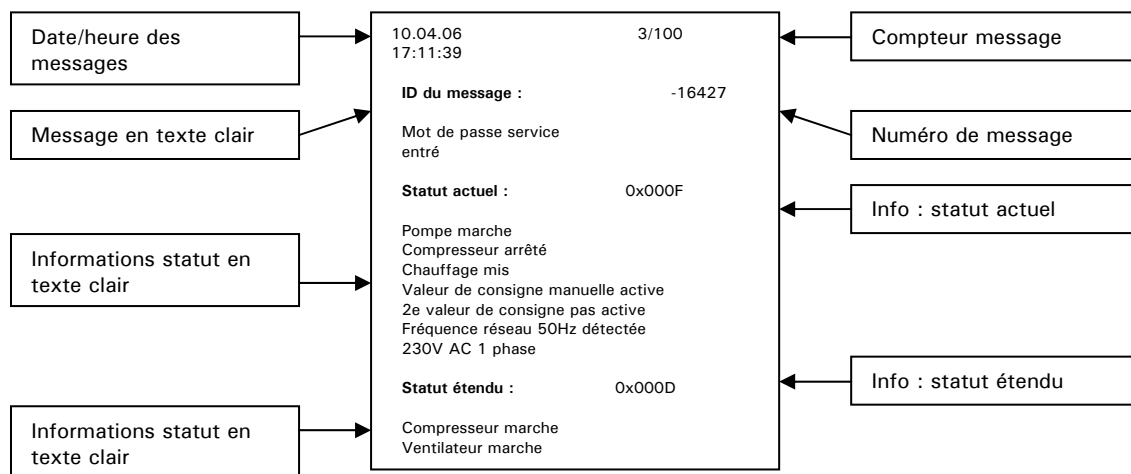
Date/heure des messages

Message en texte clair

Informations statut en texte clair

Informations statut en texte clair

10.04.06
17:11:39

3/100

ID du message :

-16427

Mot de passe service entré

Statut actuel :

0x000F

Pompe marche
Compresseur arrêté
Chauffage mis
Valeur de consigne manuelle active
2e valeur de consigne pas active
Fréquence réseau 50Hz détectée
230V AC 1 phase

Statut étendu :

0x000D

Compresseur marche
Ventilateur marche

Compteur message

Numéro de message

Info : statut actuel

Info : statut étendu